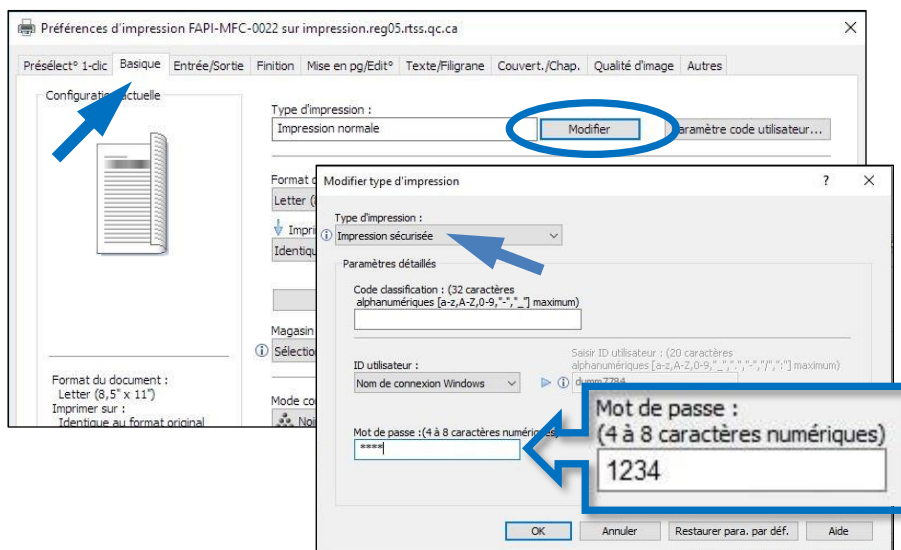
Préférences d'impression FAPI-MFC-0022 sur impression.reg05.rtss.qc.ca

Présélect° 1-clic | Basique | Entrée/Sortie | Finition | Mise en pg/Edit° | Texte/Filigrane | Couvert./Chap. | Qualité d'image | Autres

Configuration actuelle

Type d'impression :
Impression normale
Modifier
Paramètre code utilisateur...

Format d
Letter (
Impri
Identiqu

Magasin
Sélection

Mode co
Noi

Format du document :
Letter (8,5" x 11")
Imprimer sur :
Identique au format original

Modifier type d'impression
?
X

Type d'impression :
Impression sécurisée

Paramètres détaillés

Code classification : (32 caractères alphanumériques [a-z,A-Z,0-9,"-","_"] maximum)

ID utilisateur :
Nom de connexion Windows

Saisir ID utilisateur : (20 caractères alphanumériques [a-z,A-Z,0-9,"_","-",".","/",":"] maximum)
dummy7784

Mot de passe :(4 à 8 caractères numériques)
****

Mot de passe :
(4 à 8 caractères numériques)
1234

OK
Annuler
Restaurer para. par déf.
Aide